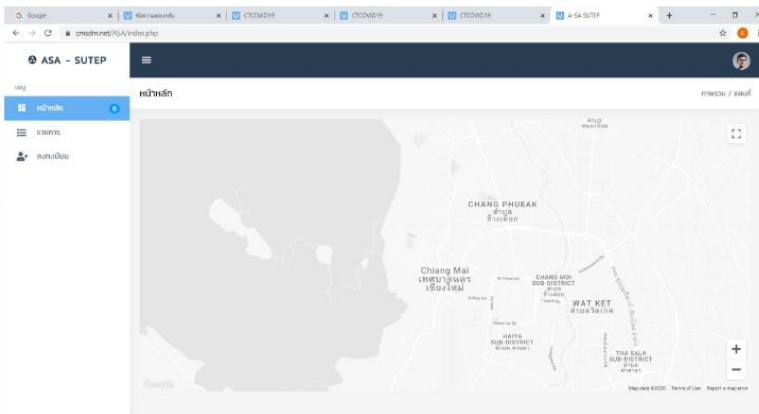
G Google | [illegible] | CTCOVID19 | CTCOVID19 | CTCOVID19 | A-SA SUTEP

cmsdm.net/ASA/index.php

ASA - SUTEP

เมนู

หน้าหลัก

รายการ

ลงทะเบียน

หน้าหลัก

ภาพรวม / แผนที่

CHANG PHUEAK
ตำบล
ช้างเผือก

Chiang Mai
เทศบาลนคร
เชียงใหม่

CHANG MOI
SUB-DISTRICT
ตำบล
ช้างม่อย

WAT KET
ตำบลวัดเกต

HAIYA
SUB-DISTRICT
ตำบล หายยา

THA SALA
SUB-DISTRICT
ตำบล
ท่าศาลา

Google

Map data ©2020 Terms of Use Report a map error